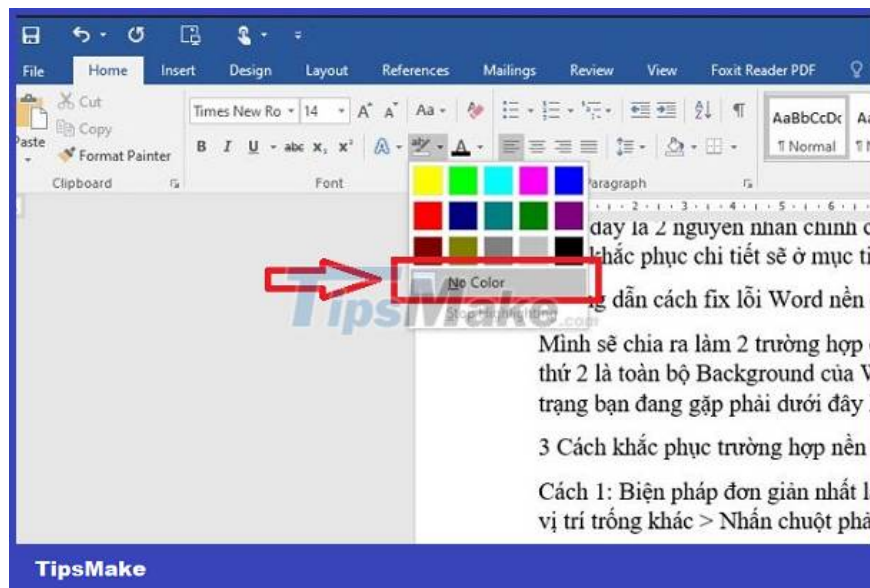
File Home Insert Design Layout References Mailings Review View Foxit Reader PDF

Cut
Copy
Paste
Format Painter
Clipboard

Times New Ro 14
B I U abc $x_2$ $x^2$
Font

Paragraph

AaBbCcDc
¶ Normal

No Color
Stop Highlighting

TipsMake.com

đây là 2 nguyên nhân chính
khắc phục chi tiết sẽ ở mục t

g dẫn cách fix lỗi Word nền

Mình sẽ chia ra làm 2 trường hợp
thứ 2 là toàn bộ Background của W
trạng bạn đang gặp phải dưới đây

3 Cách khắc phục trường hợp nền

Cách 1: Biện pháp đơn giản nhất l
vị trí trống khác > Nhấn chuột ph

TipsMake